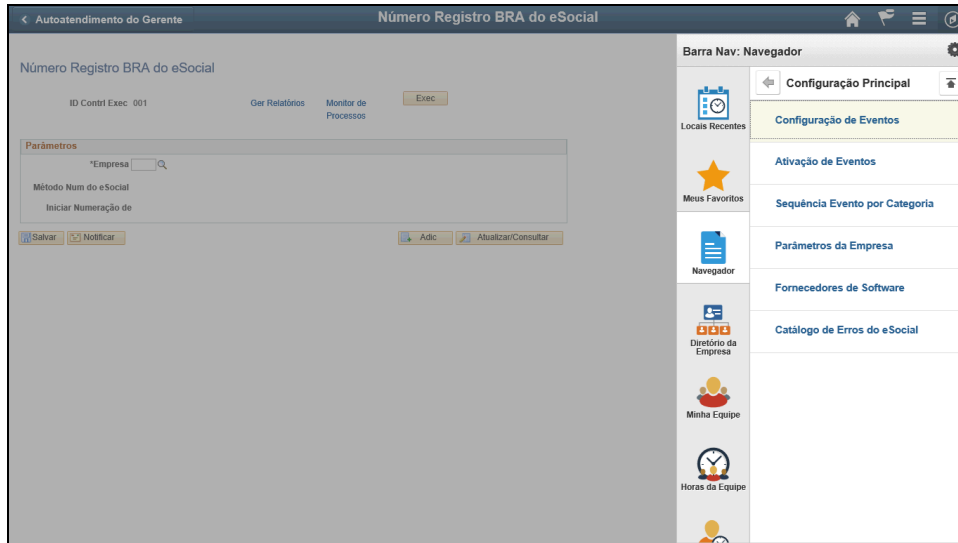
< Autoatendimento do Gerente

Número Registro BRA do eSocial

Número Registro BRA do eSocial

ID Contrl Exec 001

Ger Relatórios

Monitor de Processos

Exec

Parâmetros

*Empresa

Método Num do eSocial

Iniciar Numeração de

Salvar

Notificar

Adic

Atualizar/Consultar

Barra Nav: Navegador

Locais Recentes

Meus Favoritos

Navegador

Diretório da Empresa

Minha Equipe

Horas da Equipe

Configuração Principal

Configuração de Eventos

Ativação de Eventos

Sequência Evento por Categoria

Parâmetros da Empresa

Fornecedores de Software

Catálogo de Erros do eSocial